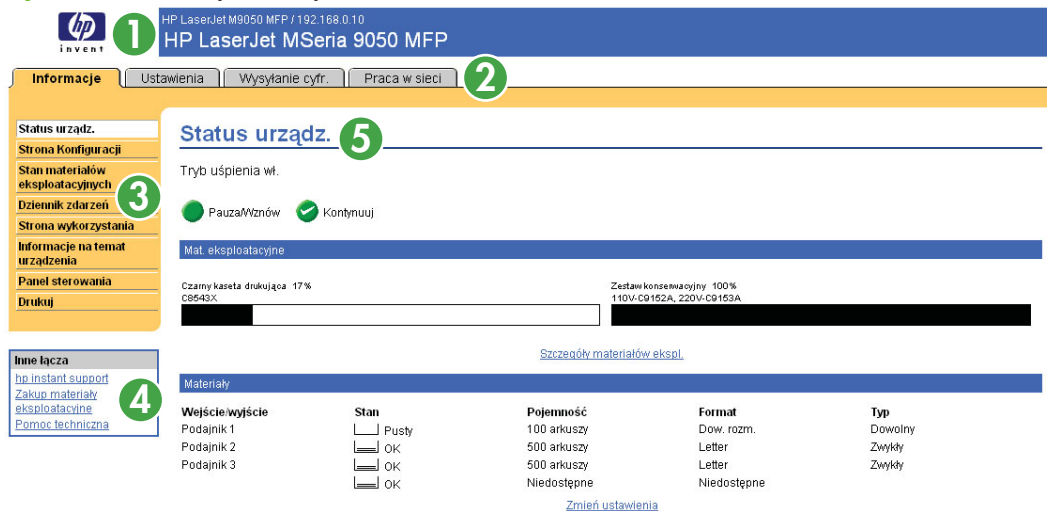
hp invent

1

HP LaserJet M9050 MFP / 192.168.0.10

HP LaserJet MSeria 9050 MFP

Informacje | Ustawienia | Wysyłanie cyfr. | Praca w sieci

2

Status urządz.
Strona Konfiguracji
Stan materiałów eksploatacyjnych
Dziennik zdarzeń
Strona wykorzystania
Informacje na temat urządzenia
Panel sterowania
Drukuj

3

Inne łącza
hp instant support
Zakup materiały eksploatacyjne
Pomoc techniczna

4

Status urządz.

5

Tryb uśpienia wł.

Pauza/Wznów   Kontynuuj

Mat. eksploatacyjne

Czarny kaseta drukująca 17%
C8543X

Zestaw konserwacyjny 100%
110V-C9152A, 220V-C9153A

Szczegóły materiałów ekspl.

Materiały

| Wejście/wyjście | Stan | Pojemność | Format | Typ |
|---|---|---|---|---|
| Podajnik 1 | Pusty | 100 arkuszy | Dow. rozm. | Dowolny |
| Podajnik 2 | OK | 500 arkuszy | Letter | Zwykły |
| Podajnik 3 | OK | 500 arkuszy | Letter | Zwykły |
| | OK | Niedostępne | Niedostępne | |

Zmień ustawienia